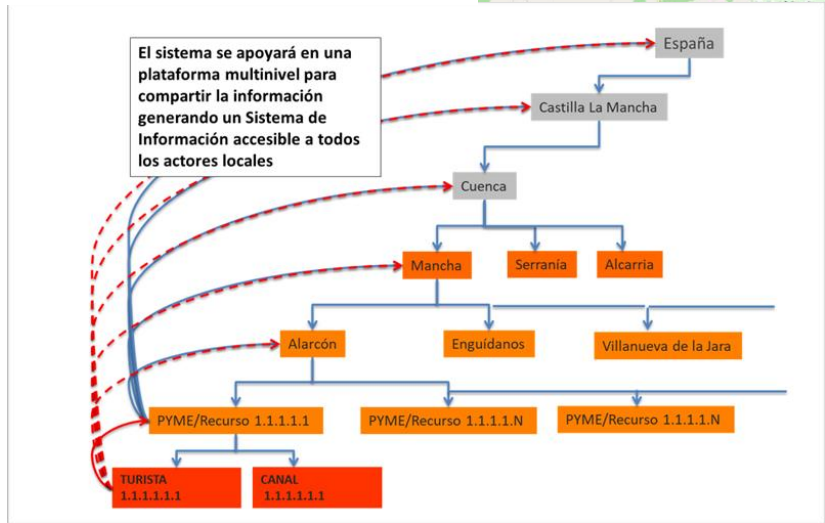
El sistema se apoyará en una plataforma multinivel para compartir la información generando un Sistema de Información accesible a todos los actores locales

España

Castilla La Mancha

Cuenca

Mancha

Serranía

Alcarria

Alarcón

Enguídanos

Villanueva de la Jara

PYME/Recurso 1.1.1.1.1

PYME/Recurso 1.1.1.1.N

PYME/Recurso 1.1.1.1.N

TURISTA 1.1.1.1.1.1

CANAL 1.1.1.1.1.1